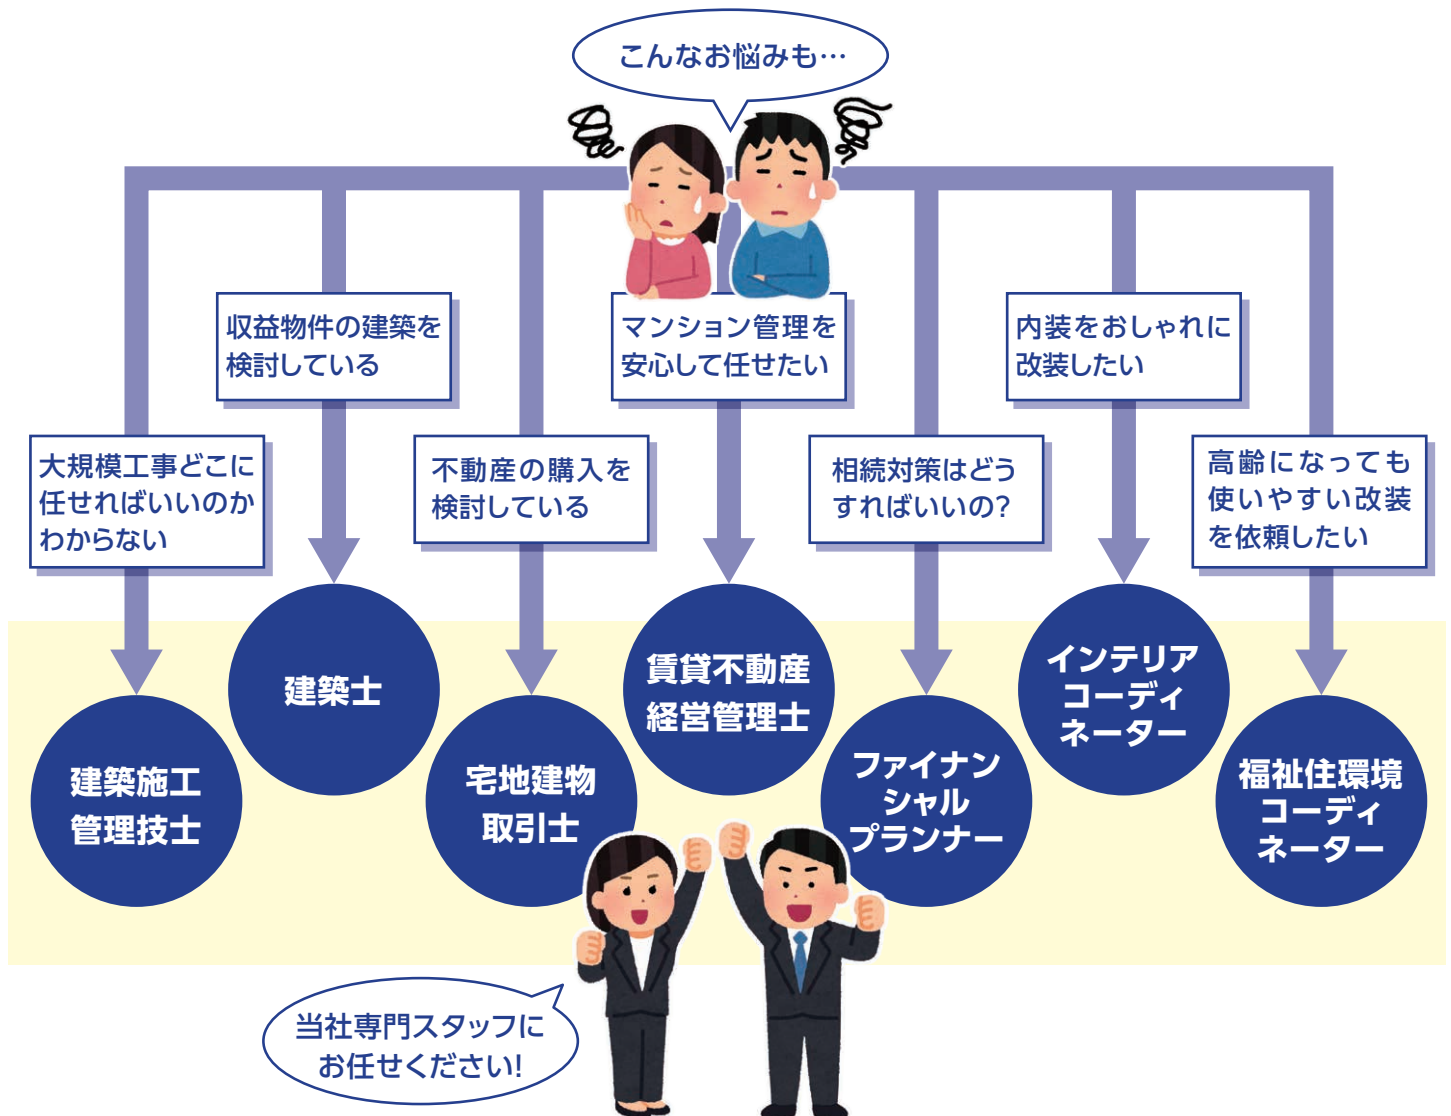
こんなお悩みも…

大規模工事どこに任せればいいのかわからない

収益物件の建築を検討している

不動産の購入を検討している

マンション管理を安心して任せたい

相続対策はどうすればいいの?

内装をおしゃれに改装したい

高齢になっても使いやすい改装を依頼したい

建築施工管理技士

建築士

宅地建物取引士

賃貸不動産経営管理士

ファイナンシャルプランナー

インテリアコーディネーター

福祉住環境コーディネーター

当社専門スタッフにお任せください!